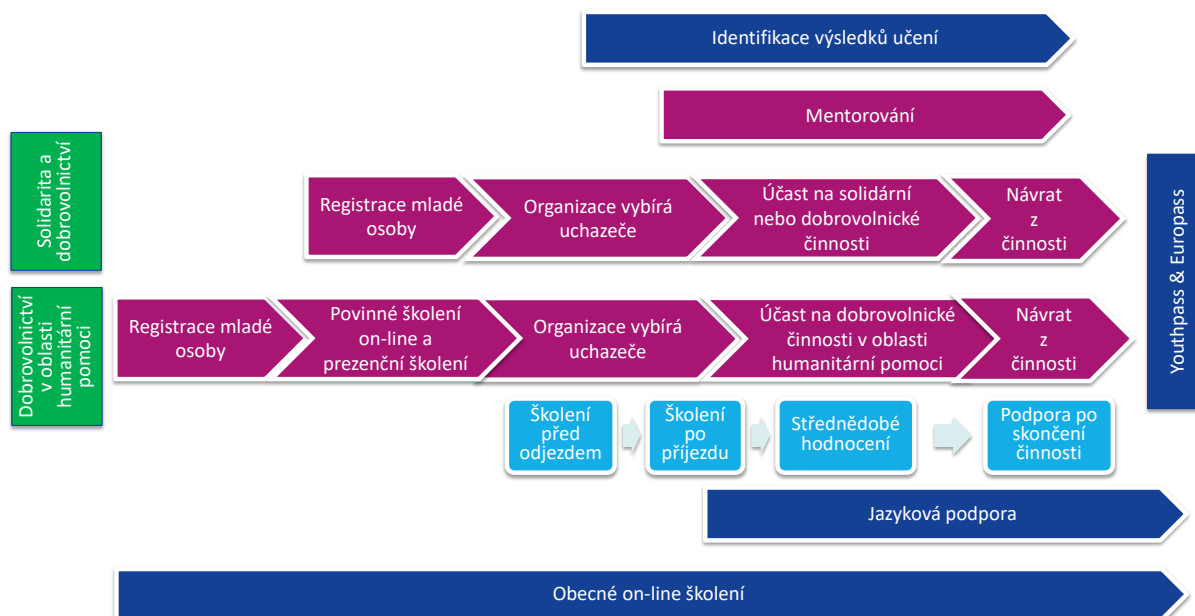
Identifikace výsledků učení

Mentorování

Solidarita a dobrovolnictví

Registrace mladé osoby

Organizace vybírá uchazeče

Účast na solidární nebo dobrovolnické činnosti

Návrat z činnosti

Youthpass & Europass

Dobrovolnictví v oblasti humanitární pomoci

Registrace mladé osoby

Povinné školení on-line a prezenční školení

Organizace vybírá uchazeče

Účast na dobrovolnické činnosti v oblasti humanitární pomoci

Návrat z činnosti

Školení před odjezdem

Školení po příjezdu

Střednědobé hodnocení

Podpora po skončení činnosti

Jazyková podpora

Obecné on-line školení